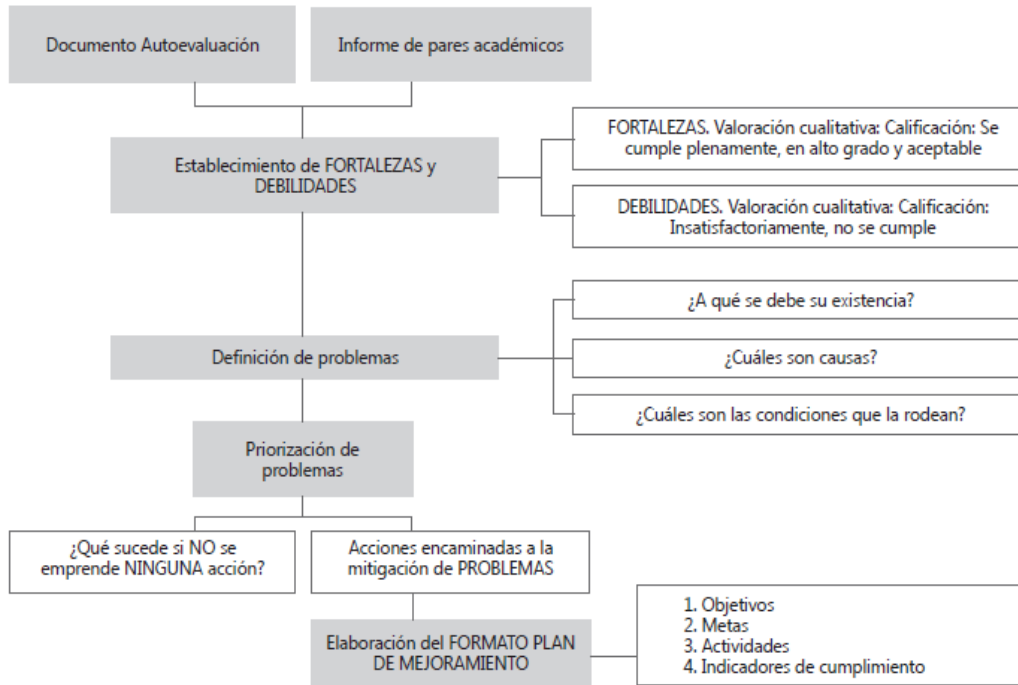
Documento Autoevaluación

Informe de pares académicos

Establecimiento de FORTALEZAS y DEBILIDADES

FORTALEZAS. Valoración cualitativa: Calificación: Se cumple plenamente, en alto grado y aceptable

DEBILIDADES. Valoración cualitativa: Calificación: Insatisfactoriamente, no se cumple

Definición de problemas

¿A qué se debe su existencia?

¿Cuáles son causas?

¿Cuáles son las condiciones que la rodean?

Priorización de problemas

¿Qué sucede si NO se emprende NINGUNA acción?

Acciones encaminadas a la mitigación de PROBLEMAS

Elaboración del FORMATO PLAN DE MEJORAMIENTO

1. Objetivos
2. Metas
3. Actividades
4. Indicadores de cumplimiento